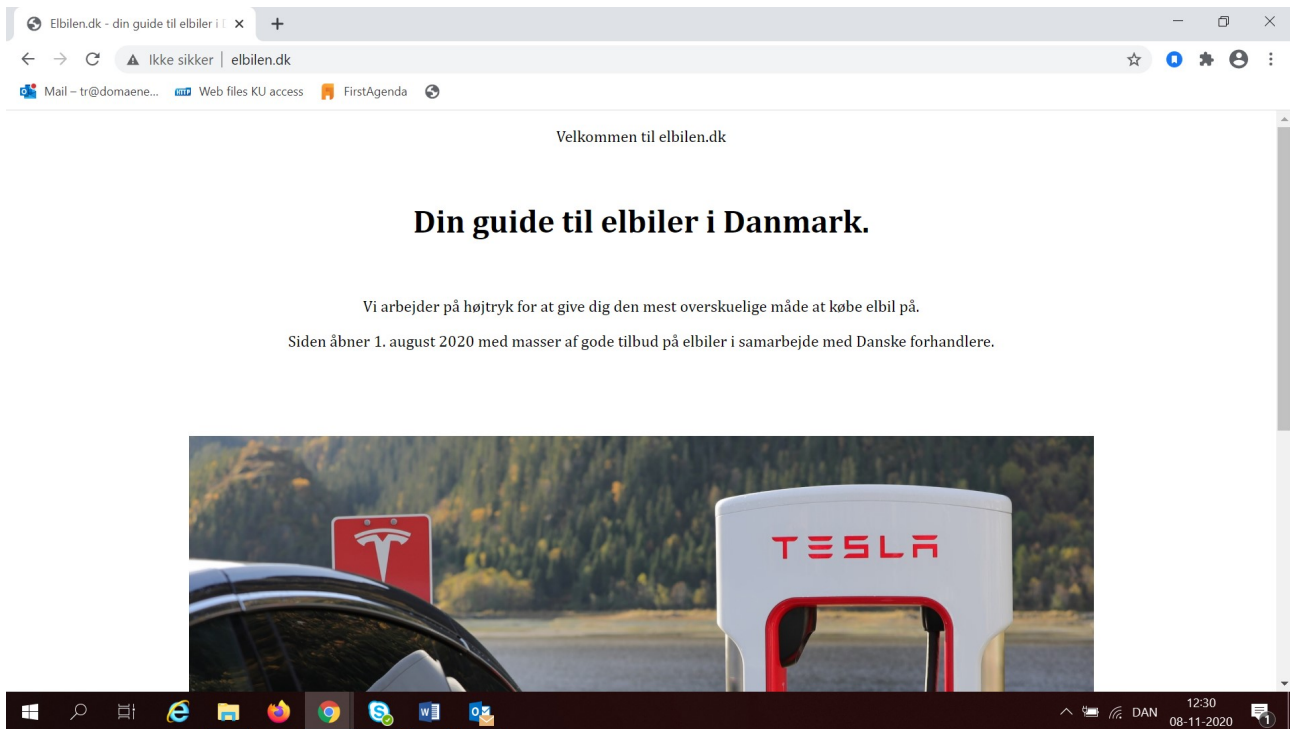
Elbilen.dk - din guide til elbiler i

Ikke sikker | elbilen.dk

Mail – tr@domaene... Web files KU access FirstAgenda

Velkommen til elbilen.dk

Din guide til elbiler i Danmark.

Vi arbejder på højtryk for at give dig den mest overskuelige måde at købe elbil på.

Siden åbner 1. august 2020 med masser af gode tilbud på elbiler i samarbejde med Danske forhandlere.

TESLA

DAN 12:30 08-11-2020